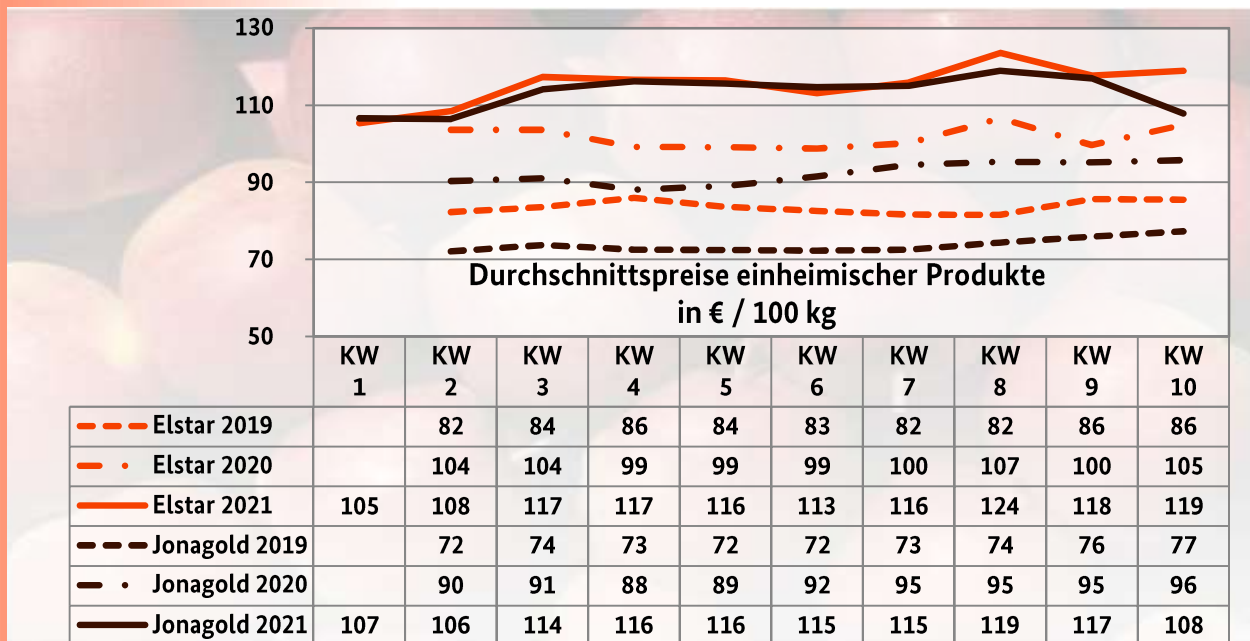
130
110
90
70
50

Durchschnittspreise einheimischer Produkte
in € / 100 kg

| | KW 1 | KW 2 | KW 3 | KW 4 | KW 5 | KW 6 | KW 7 | KW 8 | KW 9 | KW 10 |
|---|---|---|---|---|---|---|---|---|---|---|
| Elstar 2019 | | 82 | 84 | 86 | 84 | 83 | 82 | 82 | 86 | 86 |
| Elstar 2020 | | 104 | 104 | 99 | 99 | 99 | 100 | 107 | 100 | 105 |
| Elstar 2021 | 105 | 108 | 117 | 117 | 116 | 113 | 116 | 124 | 118 | 119 |
| Jonagold 2019 | | 72 | 74 | 73 | 72 | 72 | 73 | 74 | 76 | 77 |
| Jonagold 2020 | | 90 | 91 | 88 | 89 | 92 | 95 | 95 | 95 | 96 |
| Jonagold 2021 | 107 | 106 | 114 | 116 | 116 | 115 | 115 | 119 | 117 | 108 |